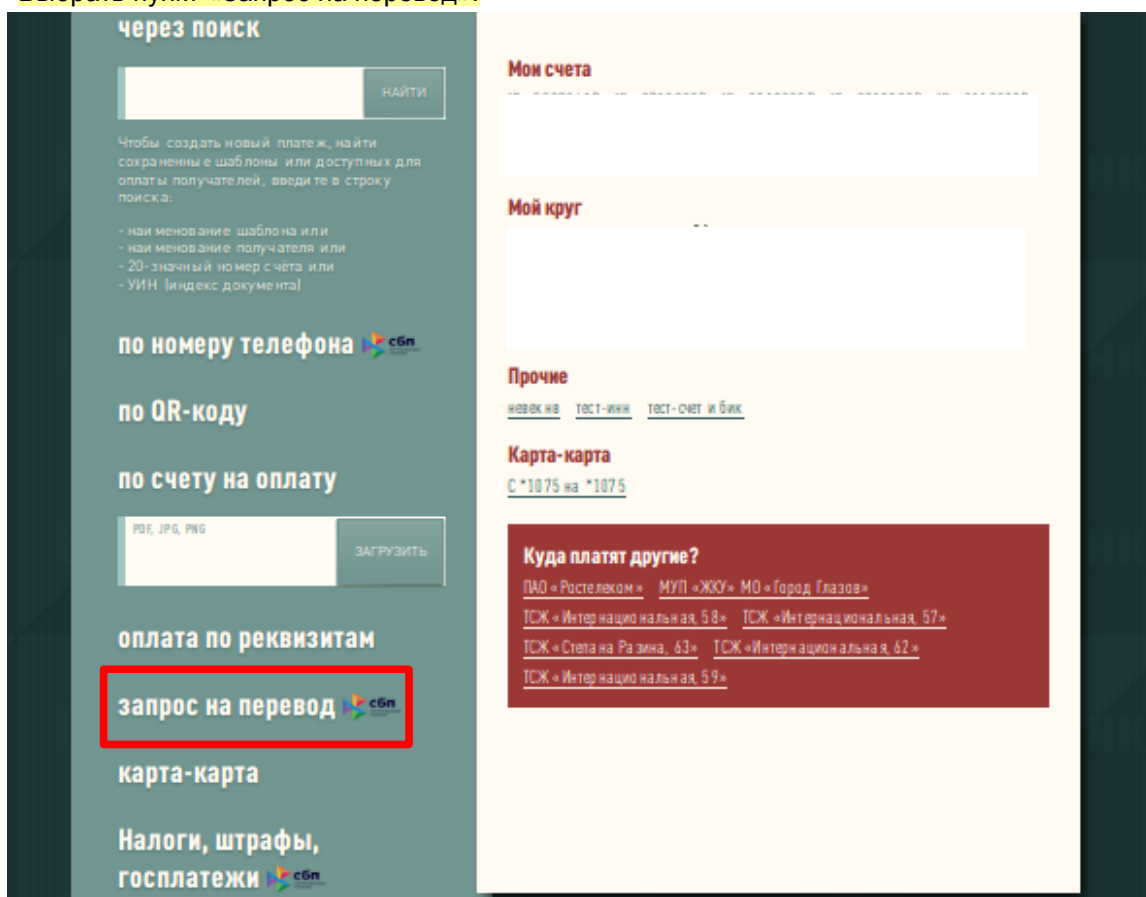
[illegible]

через поиск

НАЙТИ

Чтобы создать новый платеж, найти сохраненные шаблоны или доступных для оплаты получателей, введите в строку поиска:

- наименование шаблона или
- наименование получателя или
- 20-значный номер счёта или
- УИН (индекс документа)

по номеру телефона сбп

по QR-коду

по счету на оплату

PDF, JPG, PNG

ЗАГРУЗИТЬ

оплата по реквизитам

запрос на перевод сбп

карта-карта

Налоги, штрафы, госплатежи сбп

Мои счета

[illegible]

Мой круг

Прочие

невекнв тест-инн тест-счет и бик

Карта-карта

С *1075 на *1075

Куда платят другие?

ПАО «Ростелеком» МУП «ЖКУ» МО «Город Глазов»

ТСЖ «Интернациональная, 58» ТСЖ «Интернациональная, 57»

ТСЖ «Степана Разина, 63» ТСЖ «Интернациональная, 62»

ТСЖ «Интернациональная, 59»